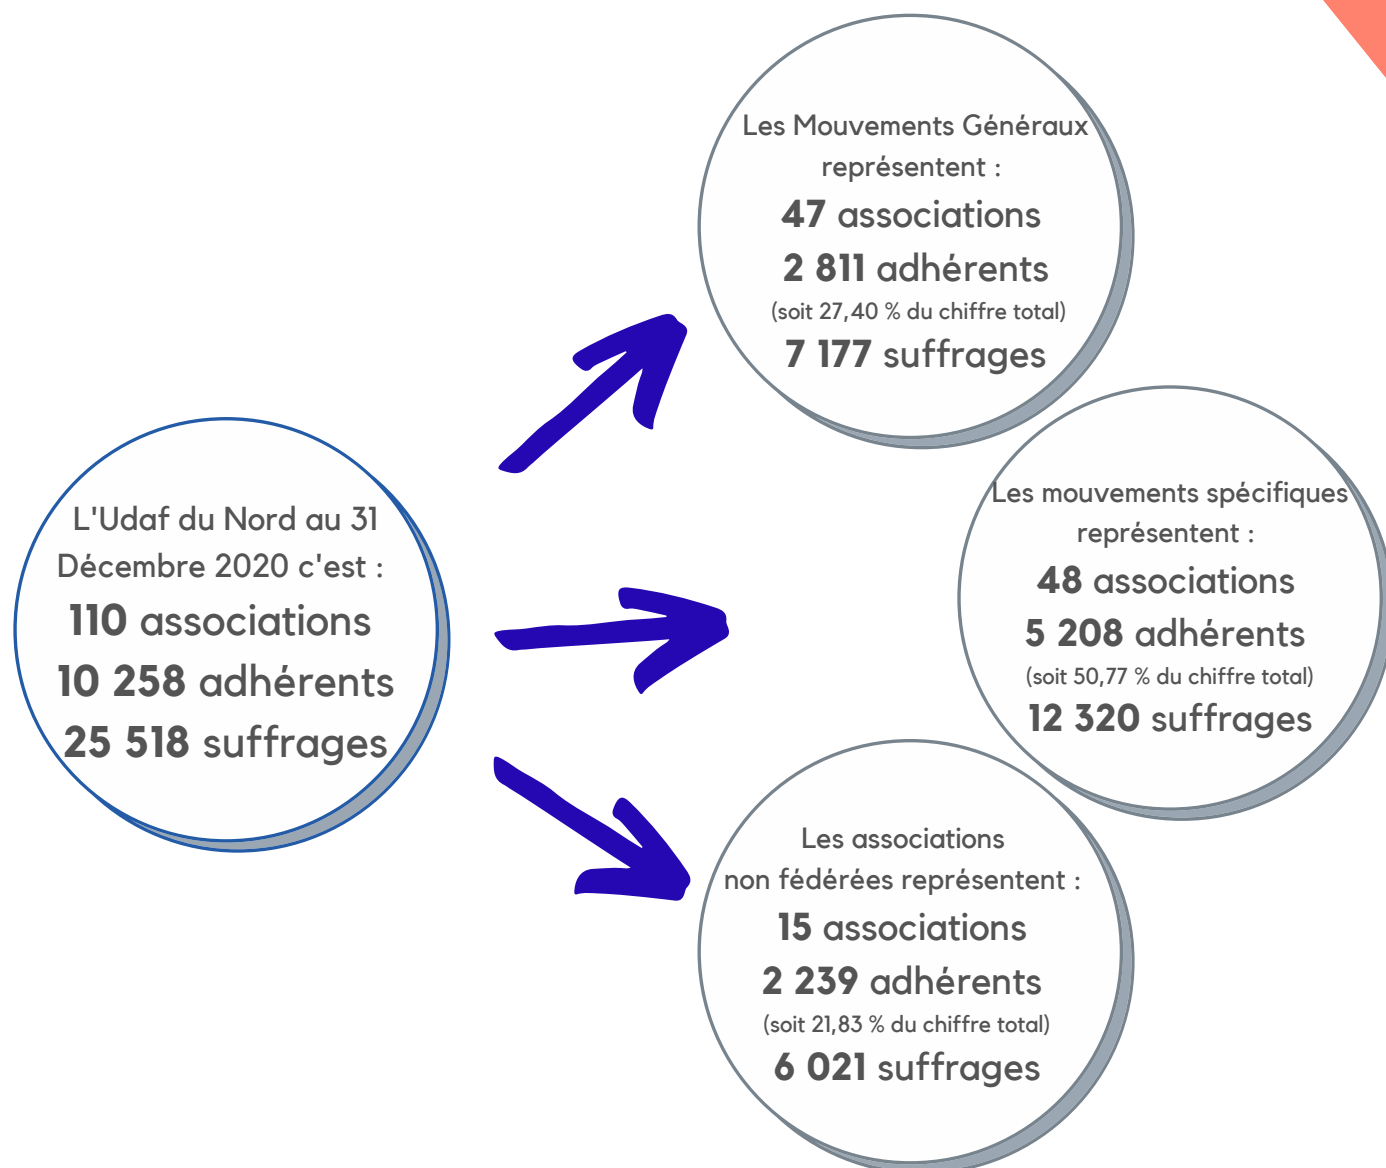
L'Udaf du Nord au 31 Décembre 2020 c'est :
**110** associations
**10 258** adhérents
**25 518** suffrages

Les Mouvements Généraux représentent :
**47** associations
**2 811** adhérents
(soit 27,40 % du chiffre total)
**7 177** suffrages

Les mouvements spécifiques représentent :
**48** associations
**5 208** adhérents
(soit 50,77 % du chiffre total)
**12 320** suffrages

Les associations non fédérées représentent :
**15** associations
**2 239** adhérents
(soit 21,83 % du chiffre total)
**6 021** suffrages